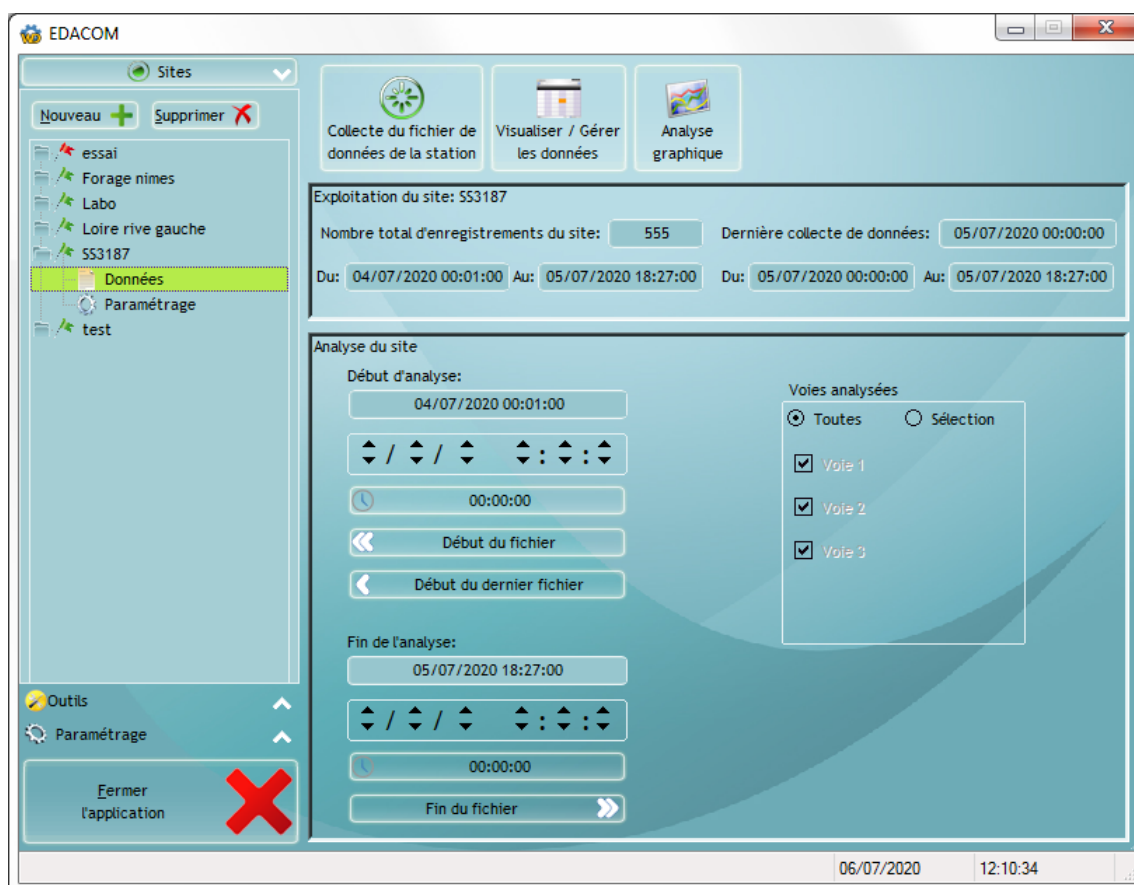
EDACOM

Sites

Nouveau Supprimer

essai
Forage nimes
Labo
Loire rive gauche
SS3187
Données
Paramétrage
test

Outils
Paramétrage

Fermer l'application

Collecte du fichier de données de la station

Visualiser / Gérer les données

Analyse graphique

Exploitation du site: SS3187

Nombre total d'enregistrements du site: 555

Dernière collecte de données: 05/07/2020 00:00:00

Du: 04/07/2020 00:01:00 Au: 05/07/2020 18:27:00 Du: 05/07/2020 00:00:00 Au: 05/07/2020 18:27:00

Analyse du site

Début d'analyse:

04/07/2020 00:01:00

/ / : :

00:00:00

Début du fichier

Début du dernier fichier

Fin de l'analyse:

05/07/2020 18:27:00

/ / : :

00:00:00

Fin du fichier

Voies analysées

Toutes Sélection

Voie 1

Voie 2

Voie 3

06/07/2020 12:10:34